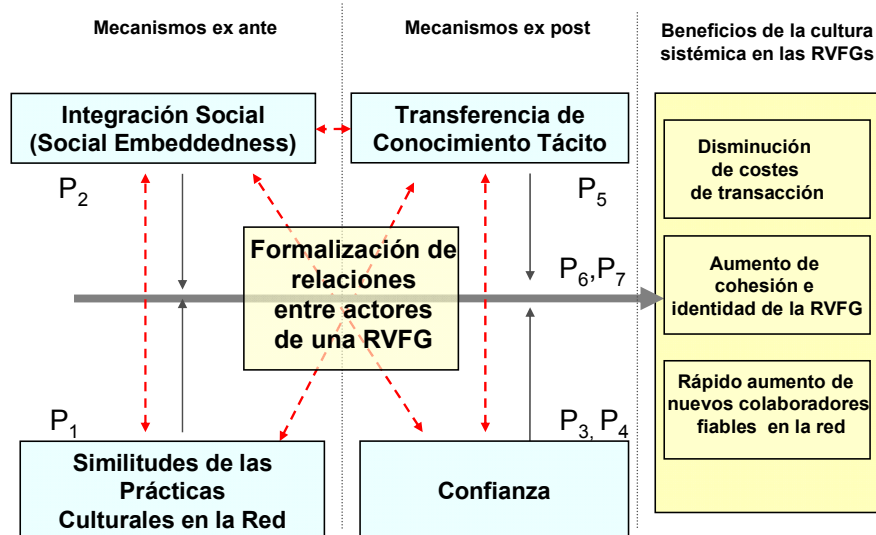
Mecanismos ex ante

Mecanismos ex post

Beneficios de la cultura sistémica en las RVFGs

Integración Social (Social Embeddedness)

Transferencia de Conocimiento Tácito

$P_2$

$P_5$

Formalización de relaciones entre actores de una RVFG

$P_6, P_7$

Disminución de costes de transacción

Aumento de cohesión e identidad de la RVFG

Rápido aumento de nuevos colaboradores fiables en la red

$P_1$

$P_3, P_4$

Similitudes de las Prácticas Culturales en la Red

Confianza